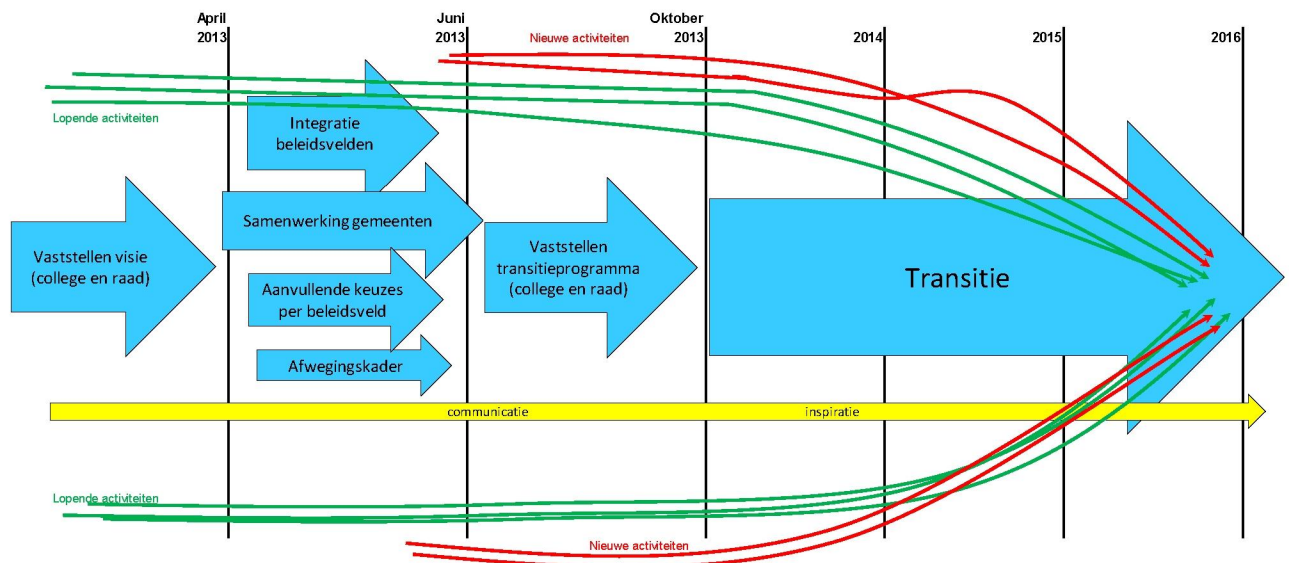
April 2013

Juni 2013

Nieuwe activiteiten

Oktober 2013

2014

2015

2016

Lopende activiteiten

Integratie beleidsvelden

Samenwerking gemeenten

Vaststellen visie (college en raad)

Aanvullende keuzes per beleidsveld

Afwegingskader

Vaststellen transitieprogramma (college en raad)

Transitie

communicatie

inspiratie

Lopende activiteiten

Nieuwe activiteiten